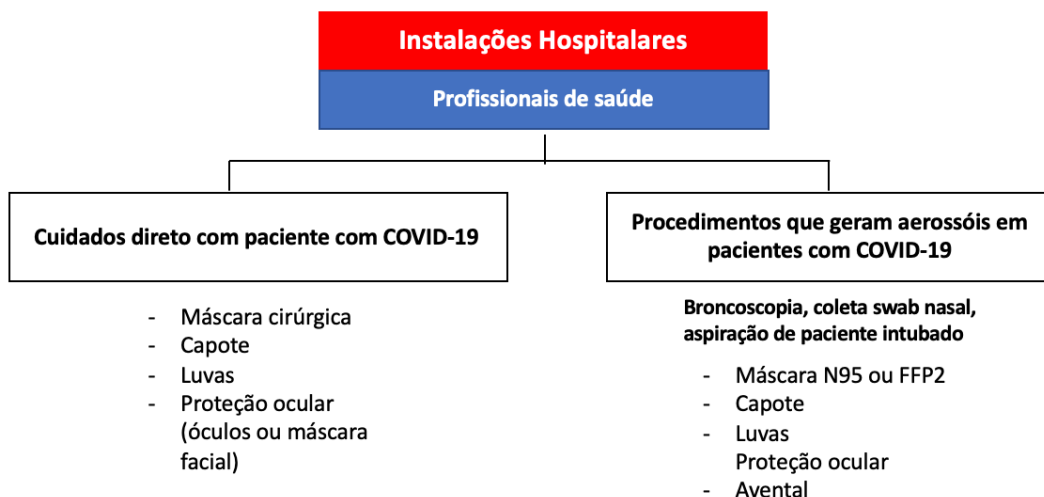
Instalações Hospitalares

Profissionais de saúde

Cuidados direto com paciente com COVID-19

- Máscara cirúrgica
- Capote
- Luvas
- Proteção ocular (óculos ou máscara facial)

Procedimentos que geram aerossóis em pacientes com COVID-19

Broncoscopia, coleta swab nasal, aspiração de paciente intubado

- Máscara N95 ou FFP2
- Capote
- Luvas
Proteção ocular
- Avental